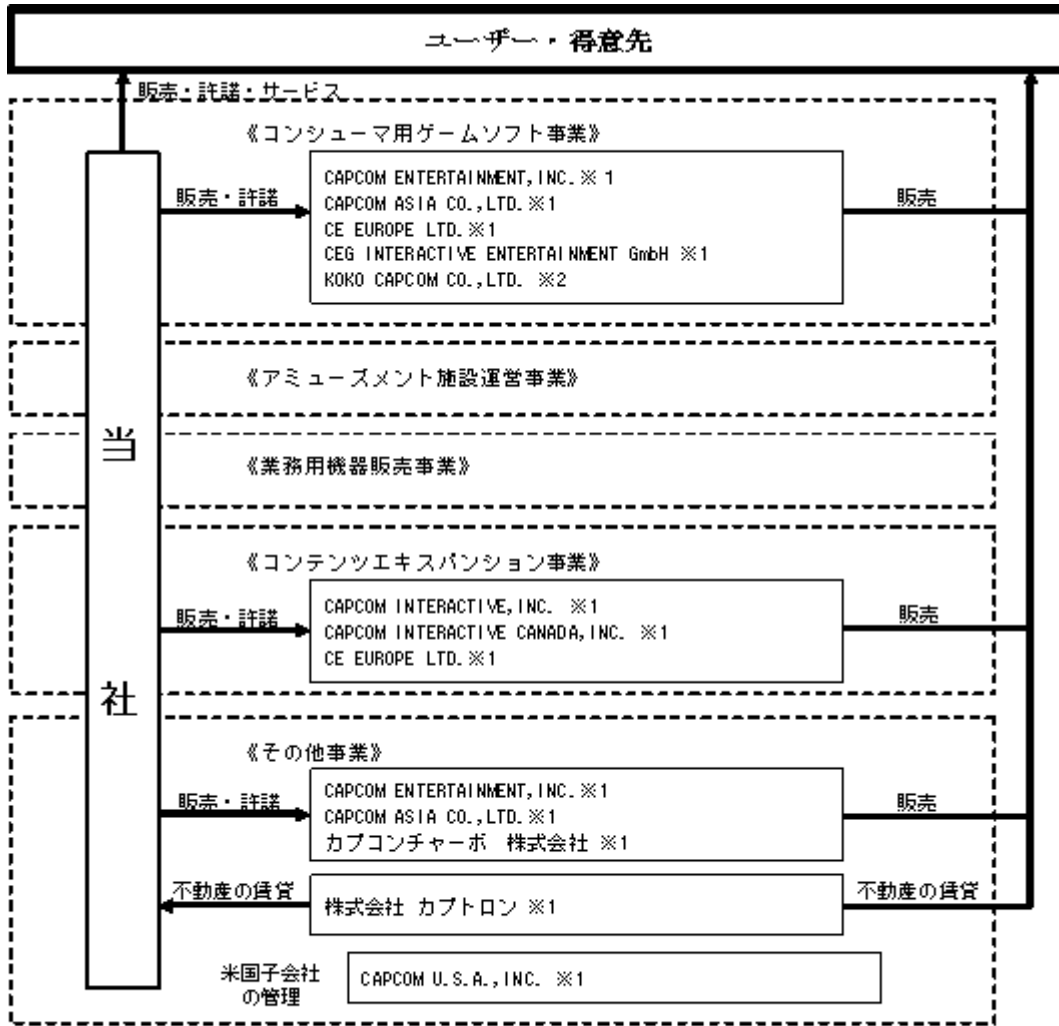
ユーザー・得意先

販売・許諾・サービス

当
社

《コンシューマ用ゲームソフト事業》

販売・許諾

CAPCOM ENTERTAINMENT,INC. ※1
CAPCOM ASIA CO.,LTD. ※1
CE EUROPE LTD. ※1
CEG INTERACTIVE ENTERTAINMENT GmbH ※1
KOKO CAPCOM CO.,LTD. ※2

販売

《アミューズメント施設運営事業》

《業務用機器販売事業》

《コンテンツエキスパンション事業》

販売・許諾

CAPCOM INTERACTIVE,INC. ※1
CAPCOM INTERACTIVE CANADA,INC. ※1
CE EUROPE LTD. ※1

販売

《その他事業》

販売・許諾

CAPCOM ENTERTAINMENT,INC. ※1
CAPCOM ASIA CO.,LTD. ※1
カプコンチャーボ 株式会社 ※1

販売

不動産の賃貸

株式会社 カプトロン ※1

不動産の賃貸

米国子会社の管理

CAPCOM U.S.A.,INC. ※1